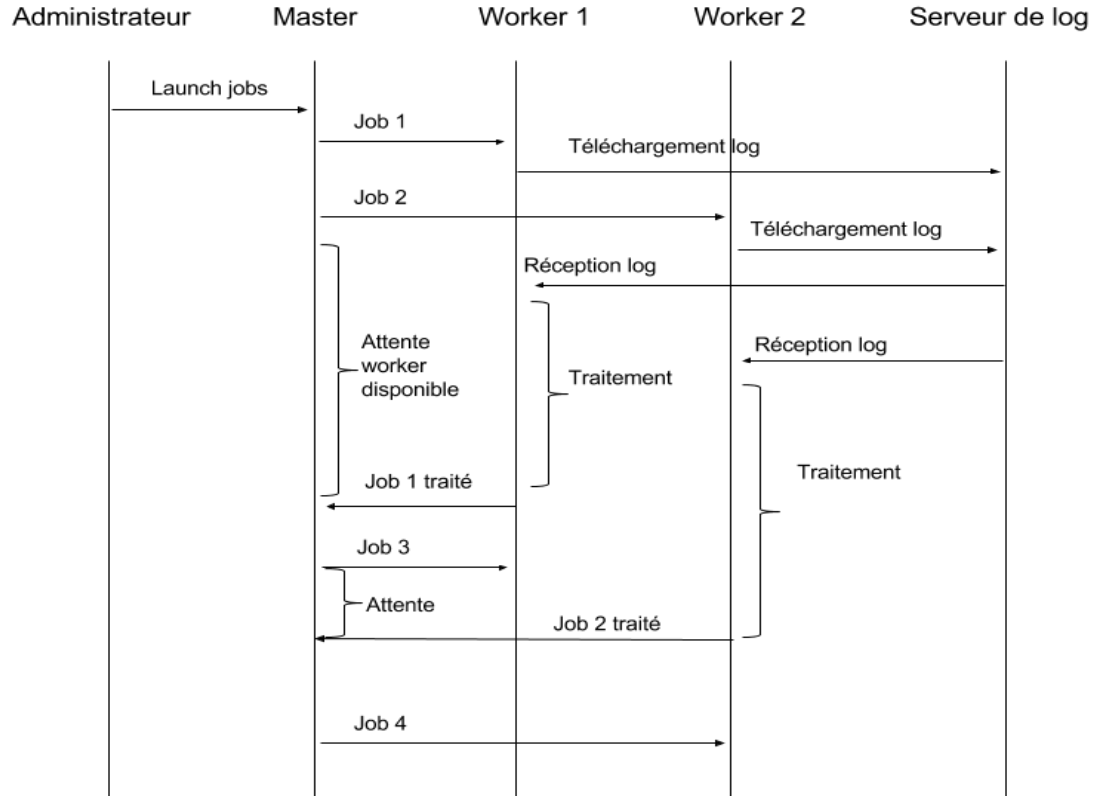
Administrateur Master Worker 1 Worker 2 Serveur de log

Launch jobs

Job 1

Téléchargement log

Job 2

Téléchargement log

Réception log

Attente worker disponible

Traitement

Réception log

Traitement

Job 1 traité

Job 3

Attente

Job 2 traité

Job 4